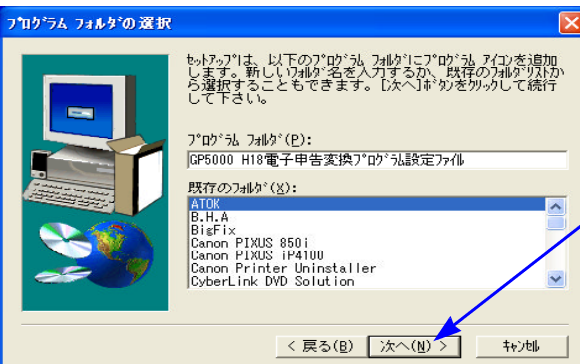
ﾌﾟﾛｸﾞﾗﾑ ﾌｫﾙﾀﾞの選択

ｾｯﾄｱｯﾌﾟは、以下のﾌﾟﾛｸﾞﾗﾑ ﾌｫﾙﾀﾞにﾌﾟﾛｸﾞﾗﾑ ｱｲｺﾝを追加します。新しいﾌｫﾙﾀﾞ名を入力するか、既存のﾌｫﾙﾀﾞﾘｽﾄから選択することもできます。[次へ]ﾎﾞﾀﾝをｸﾘｯｸして続行して下さい。

ﾌﾟﾛｸﾞﾗﾑ ﾌｫﾙﾀﾞ(P):

GP5000 H18電子申告変換ﾌﾟﾛｸﾞﾗﾑ設定ﾌｧｲﾙ

既存のﾌｫﾙﾀﾞ(X):

ATOK
B.H.A
BigFix
Canon PIXUS 850i
Canon PIXUS iP4100
Canon Printer Uninstaller
CyberLink DVD Solution

< 戻る(B) 次へ(N) > ｷｬﾝｾﾙ